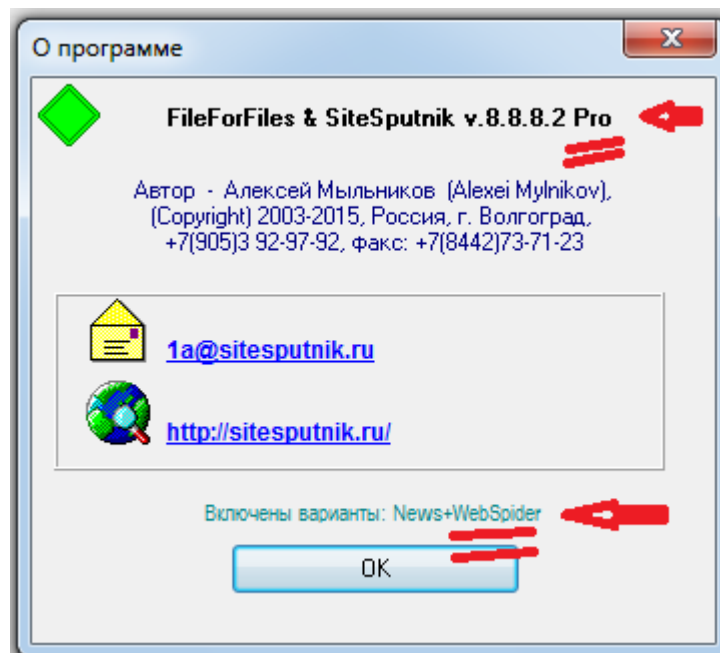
О программе

FileForFiles & SiteSputnik v.8.8.8.2 Pro

Автор - Алексей Мыльников (Alexei Mylnikov), (Copyright) 2003-2015, Россия, г. Волгоград, +7(905)3 92-97-92, факс: +7(8442)73-71-23

1a@sitesputnik.ru

http://sitesputnik.ru/

Включены варианты: News+WebSpider

OK